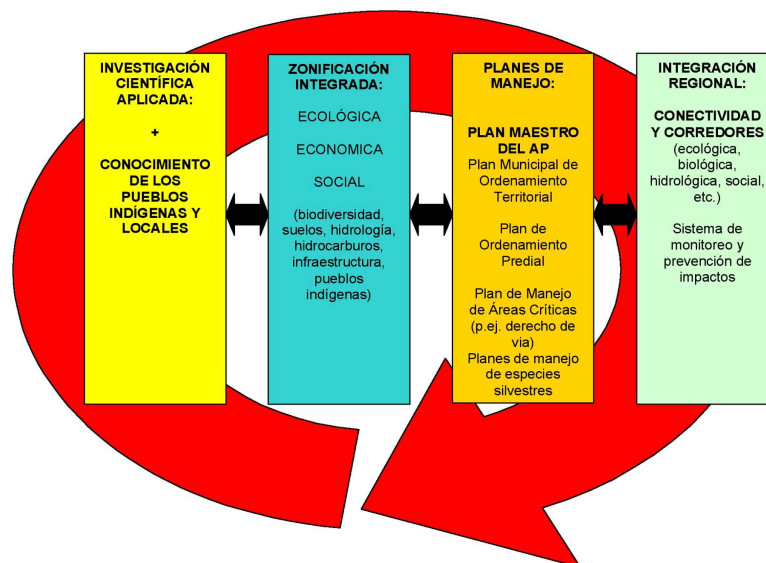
INVESTIGACIÓN CIENTÍFICA APLICADA:

+

CONOCIMIENTO DE LOS PUEBLOS INDÍGENAS Y LOCALES

ZONIFICACIÓN INTEGRADA:

ECOLÓGICA

ECONOMICA

SOCIAL

(biodiversidad, suelos, hidrología, hidrocarburos, infraestructura, pueblos indígenas)

PLANES DE MANEJO:

PLAN MAESTRO DEL AP

Plan Municipal de Ordenamiento Territorial

Plan de Ordenamiento Predial

Plan de Manejo de Áreas Críticas (p.ej. derecho de vía)

Planes de manejo de especies silvestres

INTEGRACIÓN REGIONAL:

CONECTIVIDAD Y CORREDORES

(ecológica, biológica, hidrológica, social, etc.)

Sistema de monitoreo y prevención de impactos